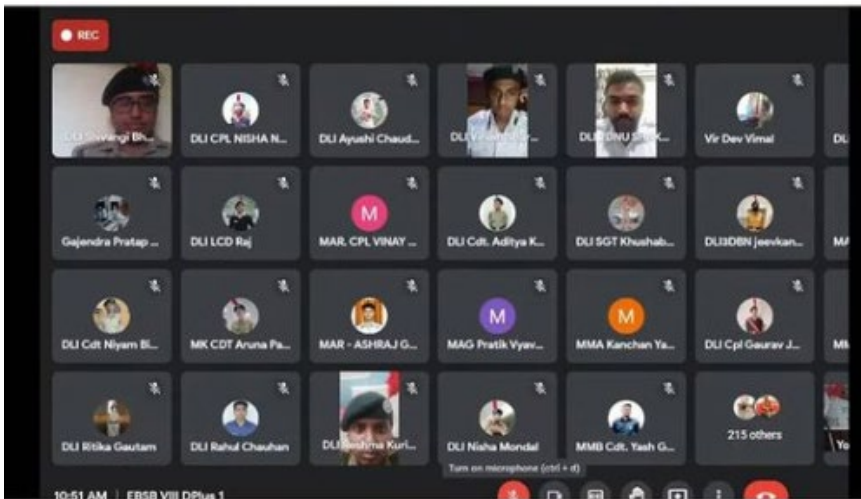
REC

DLI Shivangi Bh...
DLI CPL NISHA N...
DLI Ayushi Chaud...
DLI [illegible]
DLI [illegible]
Vir Dev Vimal
DL

Gajendra Pratap ...
DLI LCD Raj
M
MAR. CPL VINAY ...
DLI Cdt. Aditya K...
DLI SGT Khushab...
DLI3DBN jeevkan...
MA

DLI Cdt Niyam Bi...
MK CDT Aruna Pa...
MAR - ASHRAJ G...
M
MAG Pratik Vyav...
M
MMA Kanchan Ya...
DLI Cpl Gaurav J...
MM

DLI Ritika Gautam
DLI Rahul Chauhan
DLI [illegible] Kuri...
DLI Nisha Mondal
MMB Cdt. Yash G...
215 others
Yo

Turn on microphone (ctrl + d)

10:51 AM | EBSB VIII DPlus 1